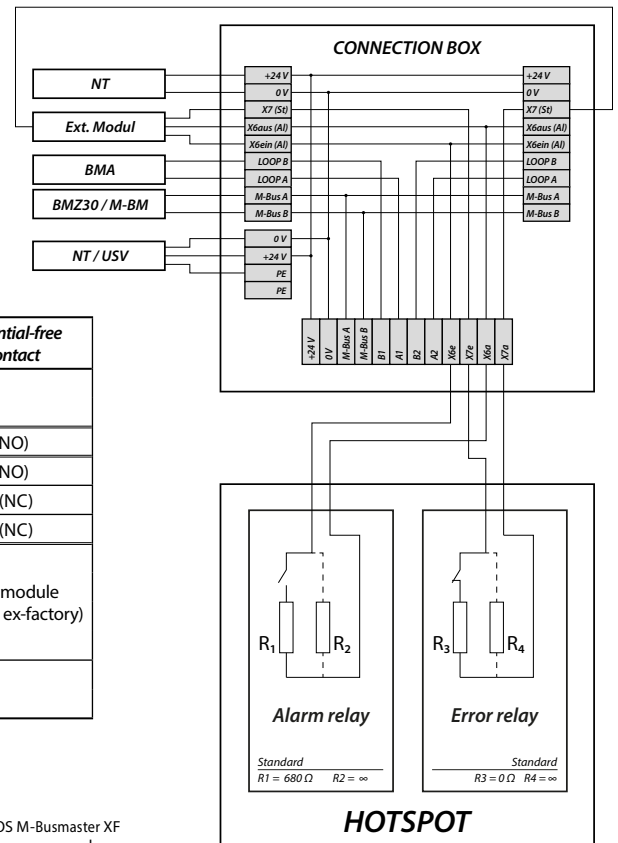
CONNECTION BOX

NT
Ext. Modul
BMA
BMZ30 / M-BM
NT / USV

+24 V
0 V
X7 (St)
X6aus (Al)
X6ein (Al)
LOOP B
LOOP A
M-Bus A
M-Bus B
0 V
+24 V
PE
PE

+24 V
0 V
X7 (St)
X6aus (Al)
X6ein (Al)
LOOP B
LOOP A
M-Bus A
M-Bus B

+24 V
0 V
M-Bus A
M-Bus B
B1
A1
B2
A2
X6e
X6a
X7e
X7a

ntial-free
ontact

NO)
NO)
(NC)
(NC)

module
ex-factory)

$R_1$
$R_2$
$R_3$
$R_4$

Alarm relay
Error relay

Standard
$R1 = 680\,\Omega$ $R2 = \infty$

Standard
$R3 = 0\,\Omega$ $R4 = \infty$

HOTSPOT

OS M-Busmaster XF